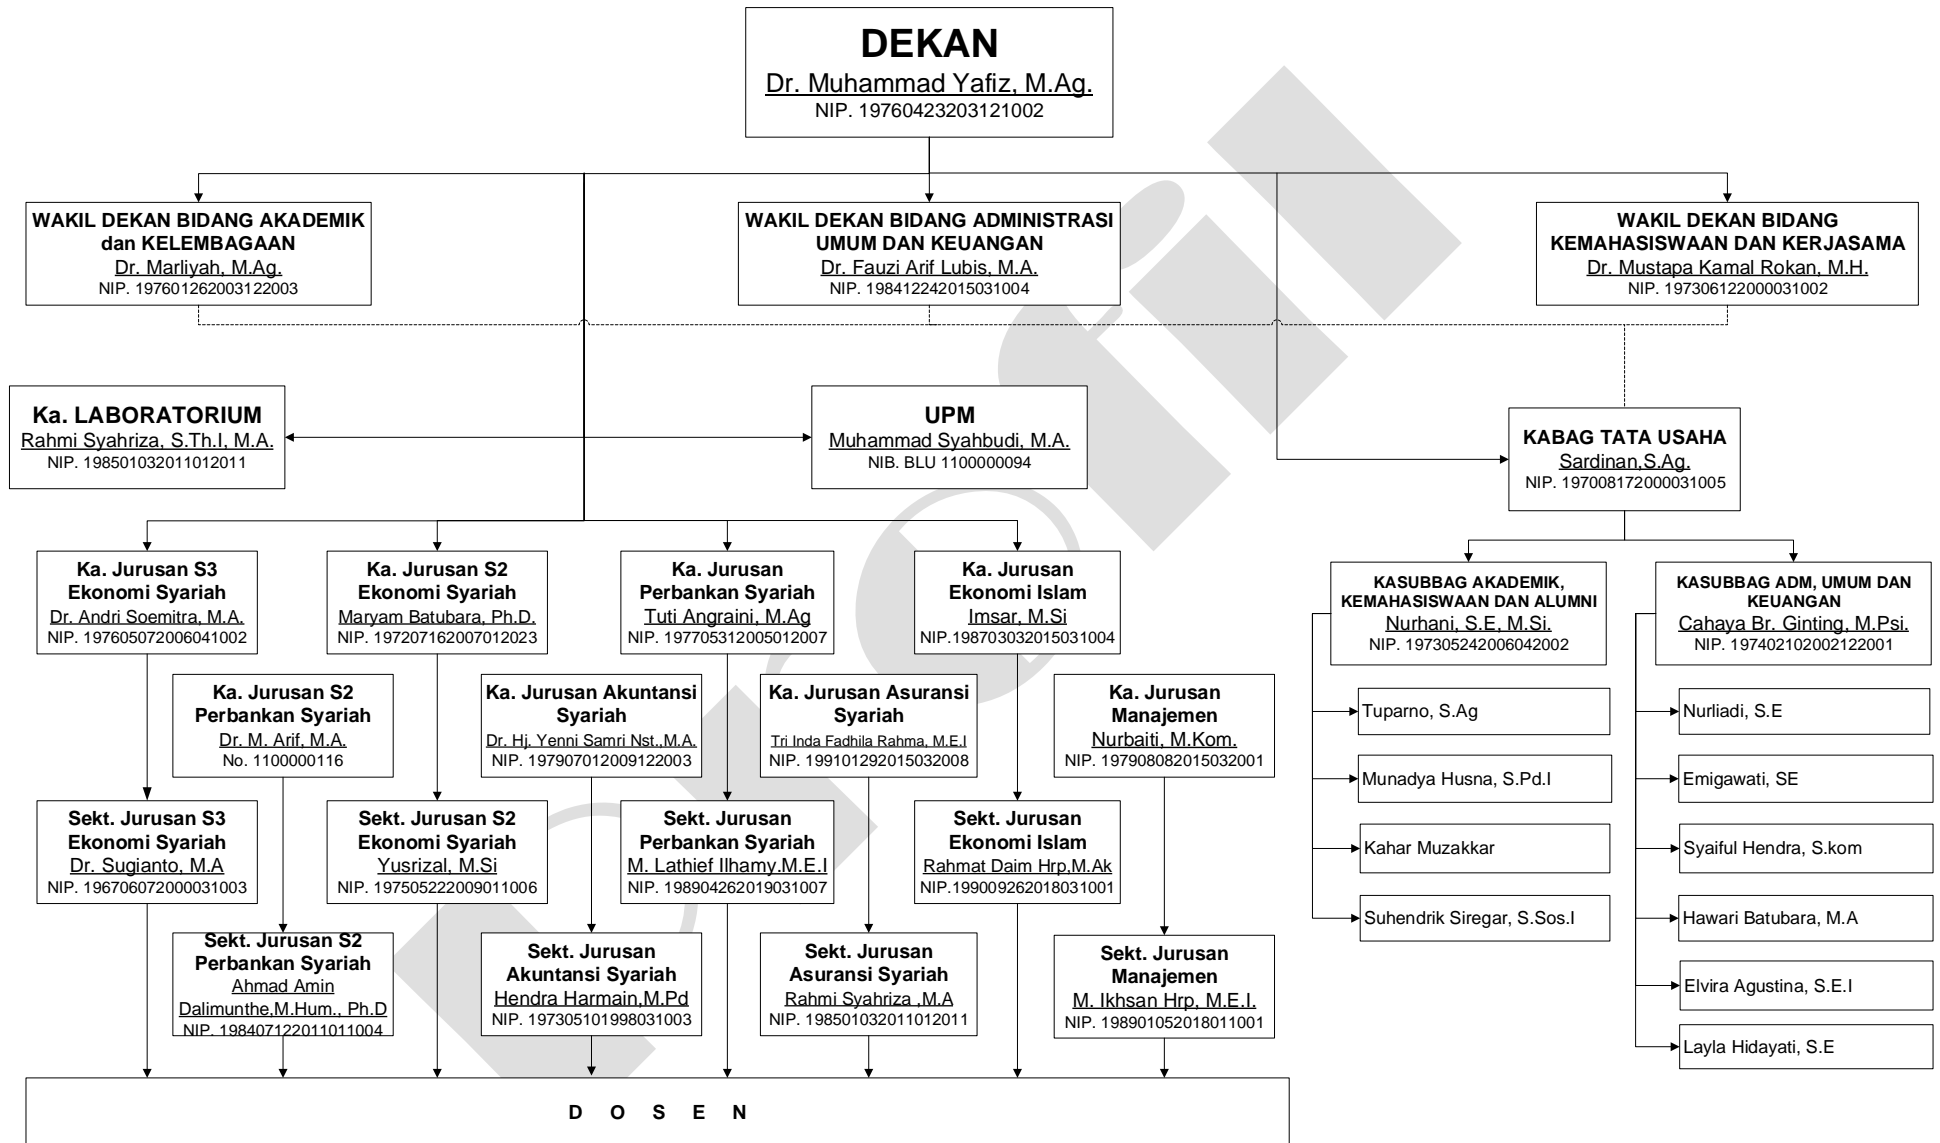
DEKAN
Dr. Muhammad Yafiz, M.Ag.
NIP. 19760423203121002

WAKIL DEKAN BIDANG AKADEMIK dan KELEMBAGAAN
Dr. Marliyah, M.Ag.
NIP. 197601262003122003

WAKIL DEKAN BIDANG ADMINISTRASI UMUM DAN KEUANGAN
Dr. Fauzi Arif Lubis, M.A.
NIP. 198412242015031004

WAKIL DEKAN BIDANG KEMAHASISWAAN DAN KERJASAMA
Dr. Mustapa Kamal Rokan, M.H.
NIP. 197306122000031002

Ka. LABORATORIUM
Rahmi Syahriza, S.Th.I, M.A.
NIP. 198501032011012011

UPM
Muhammad Syahbudi, M.A.
NIB. BLU 1100000094

KABAG TATA USAHA
Sardinan,S.Ag.
NIP. 197008172000031005

Ka. Jurusan S3 Ekonomi Syariah
Dr. Andri Soemitra, M.A.
NIP. 197605072006041002

Ka. Jurusan S2 Ekonomi Syariah
Maryam Batubara, Ph.D.
NIP. 197207162007012023

Ka. Jurusan Perbankan Syariah
Tuti Angraini, M.Ag
NIP. 197705312005012007

Ka. Jurusan Ekonomi Islam
Imsar, M.Si
NIP.198703032015031004

KASUBBAG AKADEMIK, KEMAHASISWAAN DAN ALUMNI
Nurhani, S.E, M.Si.
NIP. 197305242006042002

KASUBBAG ADM, UMUM DAN KEUANGAN
Cahaya Br. Ginting, M.Psi.
NIP. 197402102002122001

Ka. Jurusan S2 Perbankan Syariah
Dr. M. Arif, M.A.
No. 1100000116

Ka. Jurusan Akuntansi Syariah
Dr. Hj. Yenni Samri Nst.,M.A.
NIP. 197907012009122003

Ka. Jurusan Asuransi Syariah
Tri Inda Fadhila Rahma, M.E.I
NIP. 199101292015032008

Ka. Jurusan Manajemen
Nurbaiti, M.Kom.
NIP. 197908082015032001

Tuparno, S.Ag
Munadya Husna, S.Pd.I
Kahar Muzakkar
Suhendrik Siregar, S.Sos.I

Nurliadi, S.E
Emigawati, SE
Syaiful Hendra, S.kom
Hawari Batubara, M.A
Elvira Agustina, S.E.I
Layla Hidayati, S.E

Sekt. Jurusan S3 Ekonomi Syariah
Dr. Sugianto, M.A
NIP. 196706072000031003

Sekt. Jurusan S2 Ekonomi Syariah
Yusrizal, M.Si
NIP. 197505222009011006

Sekt. Jurusan Perbankan Syariah
M. Lathief Ilhamy.M.E.I
NIP. 198904262019031007

Sekt. Jurusan Ekonomi Islam
Rahmat Daim Hrp,M.Ak
NIP.199009262018031001

Sekt. Jurusan S2 Perbankan Syariah
Ahmad Amin Dalimunthe,M.Hum., Ph.D
NIP. 198407122011011004

Sekt. Jurusan Akuntansi Syariah
Hendra Harmain,M.Pd
NIP. 197305101998031003

Sekt. Jurusan Asuransi Syariah
Rahmi Syahriza .M.A
NIP. 198501032011012011

Sekt. Jurusan Manajemen
M. Ikhsan Hrp, M.E.I.
NIP. 198901052018011001

D O S E N